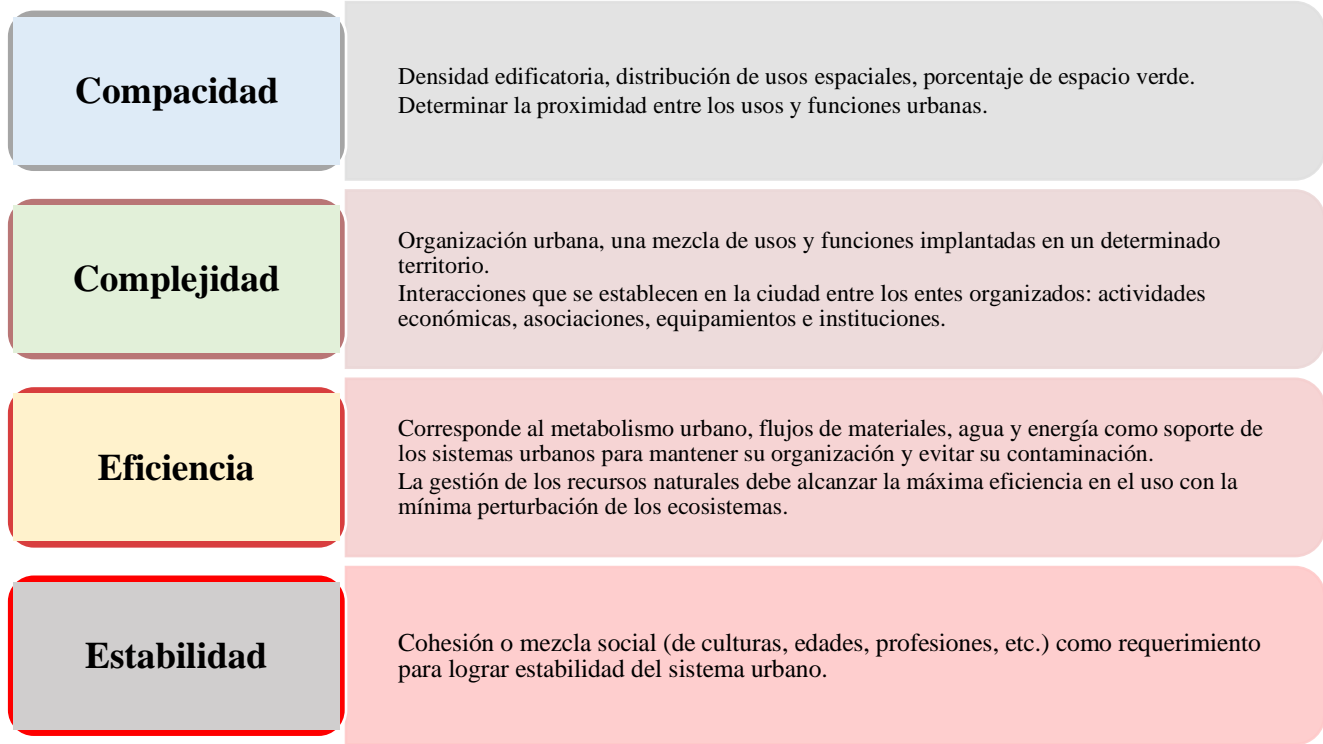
Compacidad

Densidad edificatoria, distribución de usos espaciales, porcentaje de espacio verde.
Determinar la proximidad entre los usos y funciones urbanas.

Complejidad

Organización urbana, una mezcla de usos y funciones implantadas en un determinado territorio.
Interacciones que se establecen en la ciudad entre los entes organizados: actividades económicas, asociaciones, equipamientos e instituciones.

Eficiencia

Corresponde al metabolismo urbano, flujos de materiales, agua y energía como soporte de los sistemas urbanos para mantener su organización y evitar su contaminación.
La gestión de los recursos naturales debe alcanzar la máxima eficiencia en el uso con la mínima perturbación de los ecosistemas.

Estabilidad

Cohesión o mezcla social (de culturas, edades, profesiones, etc.) como requerimiento para lograr estabilidad del sistema urbano.